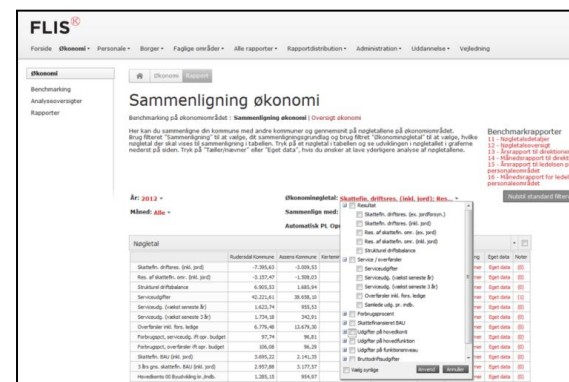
FLIS®

Forside Økonomi▾ Personale▾ Borger▾ Faglige områder▾ Alle rapporter▾ Rapportdistribution▾ Administration▾ Uddannelse▾ Vejledning

Økonomi
Benchmarking
Analyseoversigter
Rapporter

Økonomi Rapport

Sammenligning økonomi

Benchmarking på økonomiområdet : Sammenligning økonomi | Oversigt økonomi

Her kan du sammenligne din kommune med andre kommuner og gennemsnit på nøgletallene på økonomiområdet. Brug filteret "Sammenligning" til at vælge, dit sammenligningsgrundlag og brug filteret "Økonominøgletal" til at vælge, hvilke nøgletal der skal vises til sammenligning i tabellen. Tryk på et nøgletal i tabellen og se udviklingen i nøgletallet i graferne nederst på siden. Tryk på "Tæller/nævner" eller "Eget data", hvis du ønsker at lave yderligere analyse af nøgletallene.

Benchmarkrapporter
11 - Nøgletalsdetaljer
12 - Nøgletalsoversigt
13 - Årsrapport til direktionen
14 - Månedsrapport til direkt
15 - Årsrapport til ledelsen p personaleområdet
16 - Månedsrapport til ledel personaleområdet

Nulstil standard filtre

År: 2012 ▾
Måned: Alle ▾

Økonominøgletal: Skattefin. driftsres. (ekskl. jord); Res... ▾
Sammenlign med:
Automatisk PL Op

Resultat
Skattefin. driftsres. (ex. jordforsyn.)
Skattefin. driftsres. (inkl. jord)
Res. af skattefin. omr. (ex. jord)
Res. af skattefin. omr. (inkl. jord)
Struktureel driftsbalance
Service / overførsler
Serviceudgifter
Serviceudg. (vækst seneste år)
Serviceudg. (vækst seneste 3 år)
Overførsler inkl. fors. ledige
Samlede udg. pr. indb.
Forbrugsprocent
Skattefinansieret BAU
Udgifter på hovedkonti
Udgifter på hovedfunktion
Udgifter på funktionsniveau
Bruttodriftsudgifter
Vælg samlige
Anvend Annuller

Nøgletal

| | Rudersdal Kommune | Assens Kommune | Kerteminde | | Eget data | Noter |
|---|---|---|---|---|---|---|
| Skattefin. driftsres. (inkl. jord) | -7.391,63 | -3.009,53 | | | Eget data | (0) |
| Res. af skattefin. omr. (inkl. jord) | -2.157,47 | -1.508,03 | | | Eget data | (0) |
| Struktureel driftsbalance | 6.905,53 | 1.685,94 | | | Eget data | (0) |
| Serviceudgifter | 42.221,61 | 38.658,10 | | | Eget data | (1) |
| Serviceudg. (vækst seneste år) | 1.623,74 | 955,53 | | | Eget data | (0) |
| Serviceudg. (vækst seneste 3 år) | 1.734,18 | 342,61 | | | Eget data | (0) |
| Overførsler inkl. fors. ledige | 6.776,46 | 13.676,30 | | | Eget data | (0) |
| Forbrugspct, serviceudg. ift opr. budget | 97,74 | 96,81 | | | Eget data | (0) |
| Forbrugspct, overførsler ift opr. budget | 106,08 | 96,28 | | | Eget data | (0) |
| Skattefin. BAU (inkl. jord) | 3.695,22 | 2.141,35 | | | Eget data | (0) |
| 3.års gns. skattefin. BAU (inkl. jord) | 2.957,88 | 3.177,57 | | | Eget data | (0) |
| Hovedkonto 0: Byudvikling kr./indb. | 1.385,15 | 934,97 | | | Eget data | (0) |